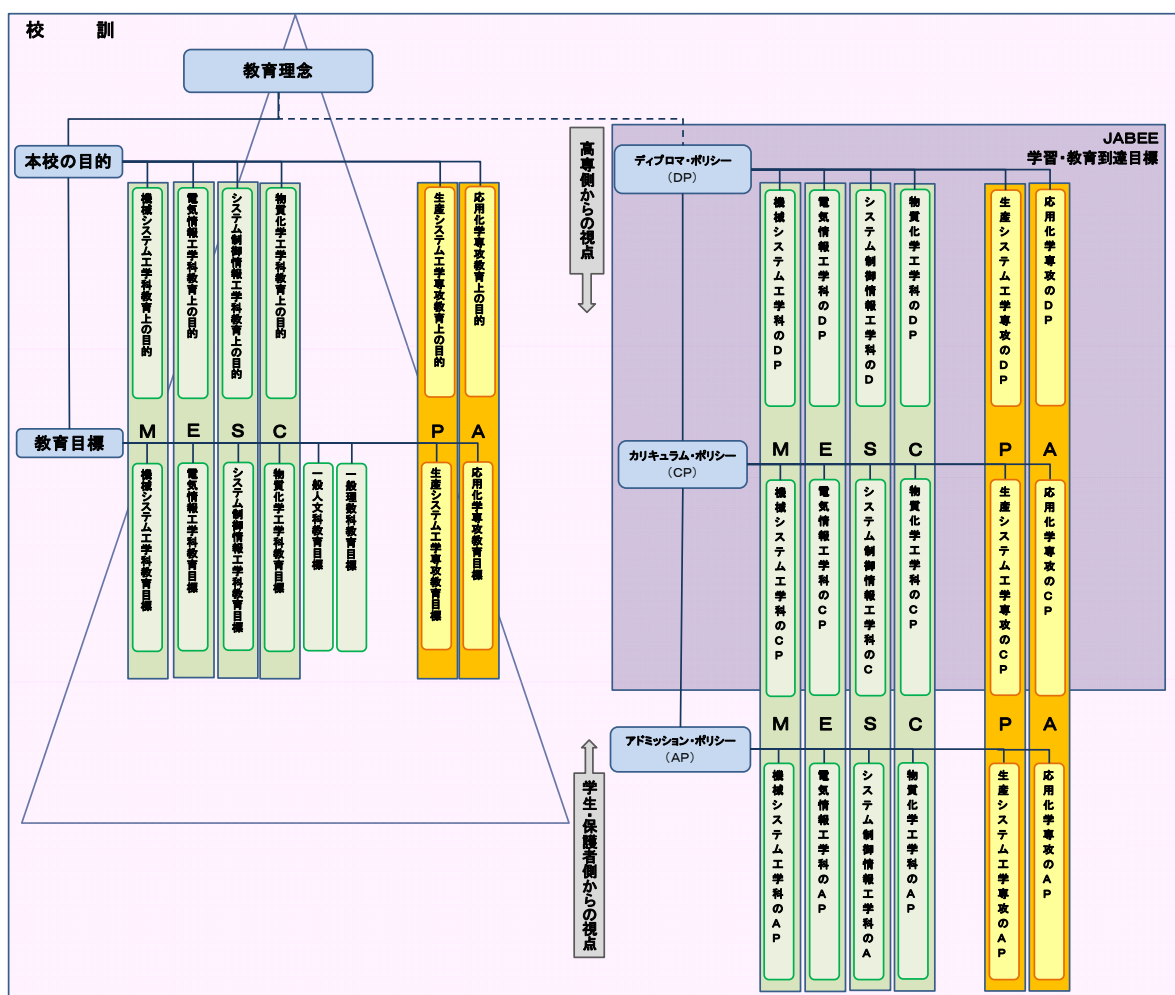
校　訓

教育理念

本校の目的

機械システム工学科教育上の目的

電気情報工学科教育上の目的

システム制御情報工学科教育上の目的

物質化学工学科教育上の目的

生産システム工学専攻教育上の目的

応用化学専攻教育上の目的

M　E　S　C　P　A

教育目標

機械システム工学科教育目標

電気情報工学科教育目標

システム制御情報工学科教育目標

物質化学工学科教育目標

一般人文科教育目標

一般理数科教育目標

生産システム工学専攻教育目標

応用化学専攻教育目標

高専側からの視点

JABEE
学習・教育到達目標

ディプロマ・ポリシー
（DP）

機械システム工学科のDP

電気情報工学科のDP

システム制御情報工学科のD

物質化学工学科のDP

生産システム工学専攻のDP

応用化学専攻のDP

M　E　S　C　P　A

カリキュラム・ポリシー
（CP）

機械システム工学科のCP

電気情報工学科のCP

システム制御情報工学科のC

物質化学工学科のCP

生産システム工学専攻のCP

応用化学専攻のCP

M　E　S　C　P　A

アドミッション・ポリシー
（AP）

機械システム工学科のAP

電気情報工学科のAP

システム制御情報工学科のA

物質化学工学科のAP

生産システム工学専攻のAP

応用化学専攻のAP

学生・保護者側からの視点